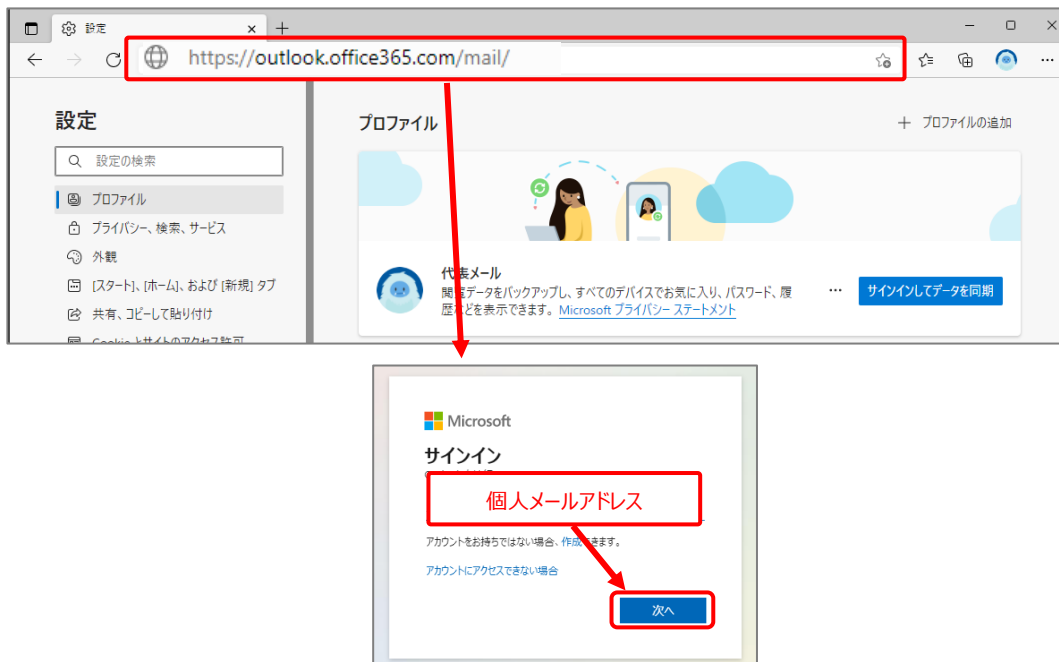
設定

https://outlook.office365.com/mail/

設定

設定の検索

プロファイル

プライバシー、検索、サービス

外観

[スタート]、[ホーム]、および [新規] タブ

共有、コピーして貼り付け

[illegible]

プロファイル

プロファイルの追加

代表メール

閲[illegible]データをバックアップし、すべてのデバイスでお気に入り、パスワード、履歴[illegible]どを表示できます。Microsoft プライバシー ステートメント

サインインしてデータを同期

Microsoft

サインイン

個人メールアドレス

アカウントをお持ちではない場合、作成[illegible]きます。

アカウントにアクセスできない場合

次へ